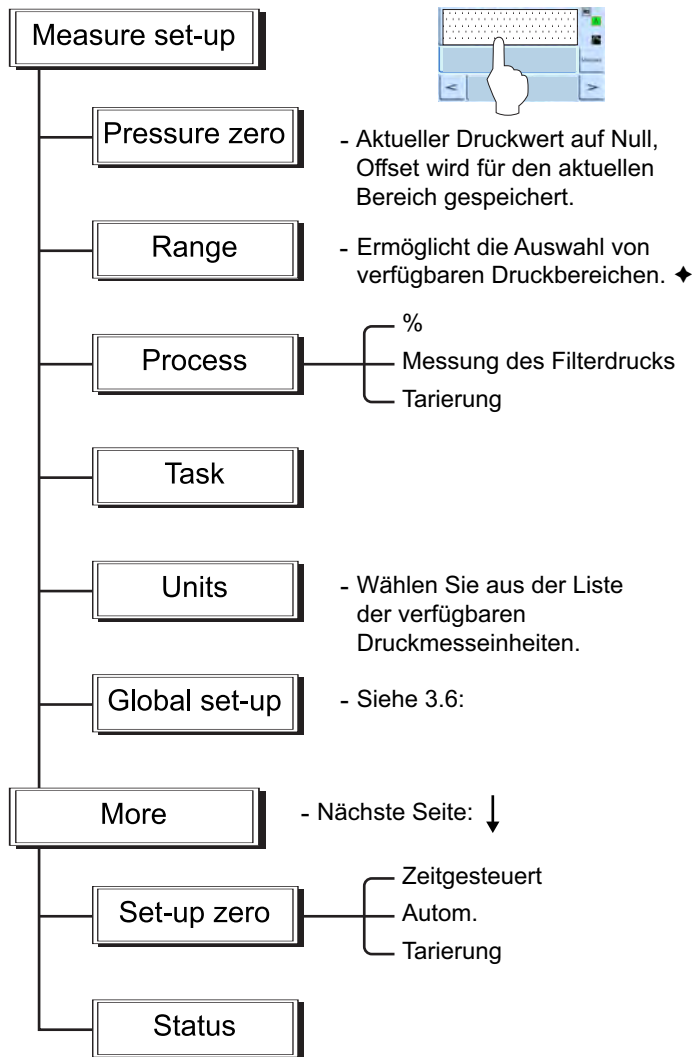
Measure set-up

<

>

Pressure zero

- Aktueller Druckwert auf Null, Offset wird für den aktuellen Bereich gespeichert.

Range

- Ermöglicht die Auswahl von verfügbaren Druckbereichen. ✦

Process

%

Messung des Filterdrucks

Tarierung

Task

Units

- Wählen Sie aus der Liste der verfügbaren Druckmesseinheiten.

Global set-up

- Siehe 3.6:

More

- Nächste Seite: ↓

Set-up zero

Zeitgesteuert

Autom.

Tarierung

Status